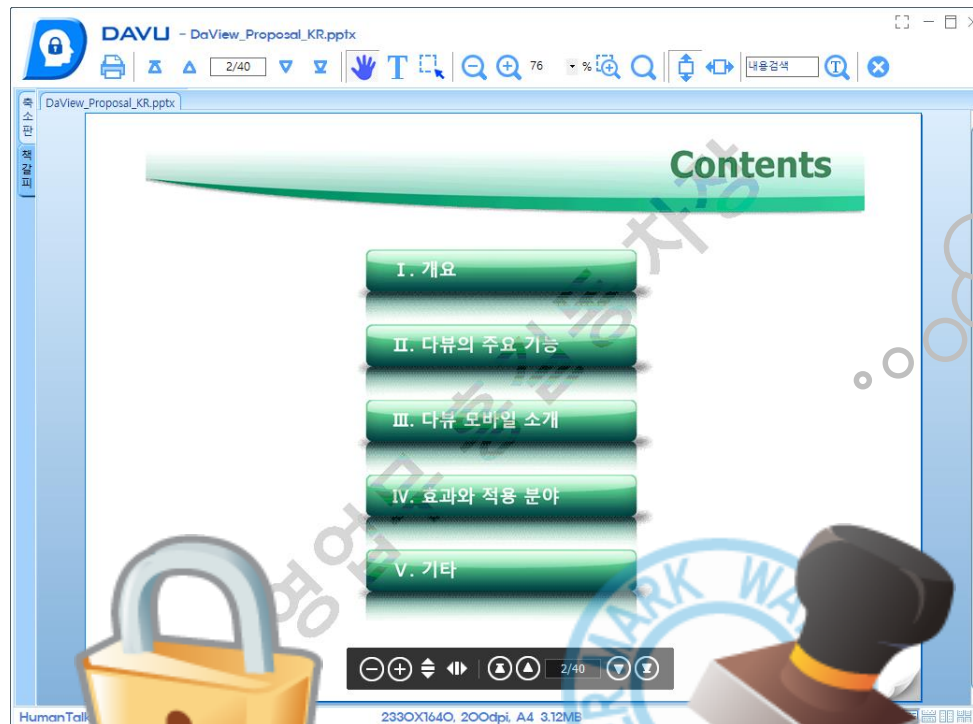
DAVU - DaView_Proposal_KR.pptx

2/40

76 %

내용검색

축소판

책갈피

DaView_Proposal_KR.pptx

Contents

I. 개요

II. 다뷰의 주요 기능

III. 다뷰 모바일 소개

IV. 효과와 적용 분야

V. 기타

영업용 출력 허용 차장

MARK WA

2/40

HumanTalk

2330X1640, 200dpi, A4 3.12MB